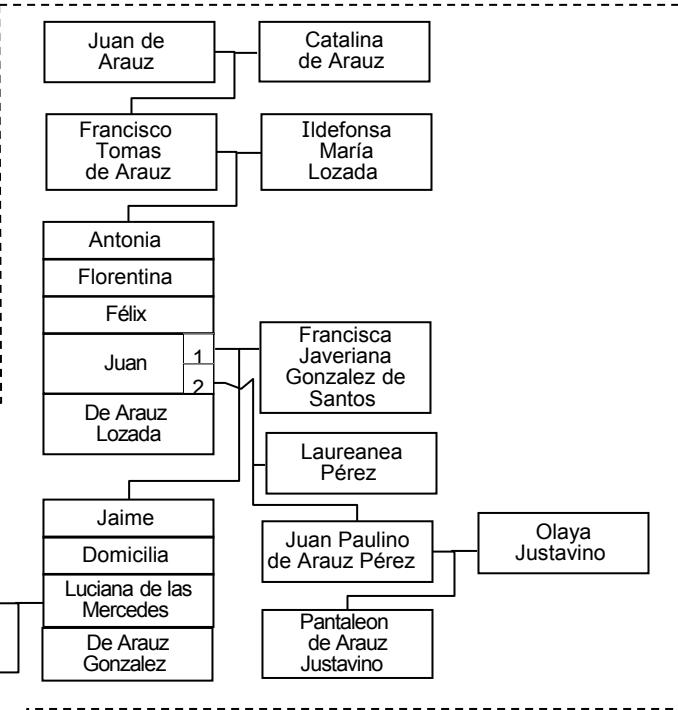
Juan de Arauz

Catalina de Arauz

Francisco Tomas de Arauz

Ildefonsa María Lozada

Antonia

Florentina

Félix

Juan

1

2

De Arauz Lozada

Francisca Javeriana Gonzalez de Santos

Laureanea Pérez

Jaime

Domicilia

Luciana de las Mercedes

De Arauz Gonzalez

Juan Paulino de Arauz Pérez

Olaya Justavino

Pantaleon de Arauz Justavino